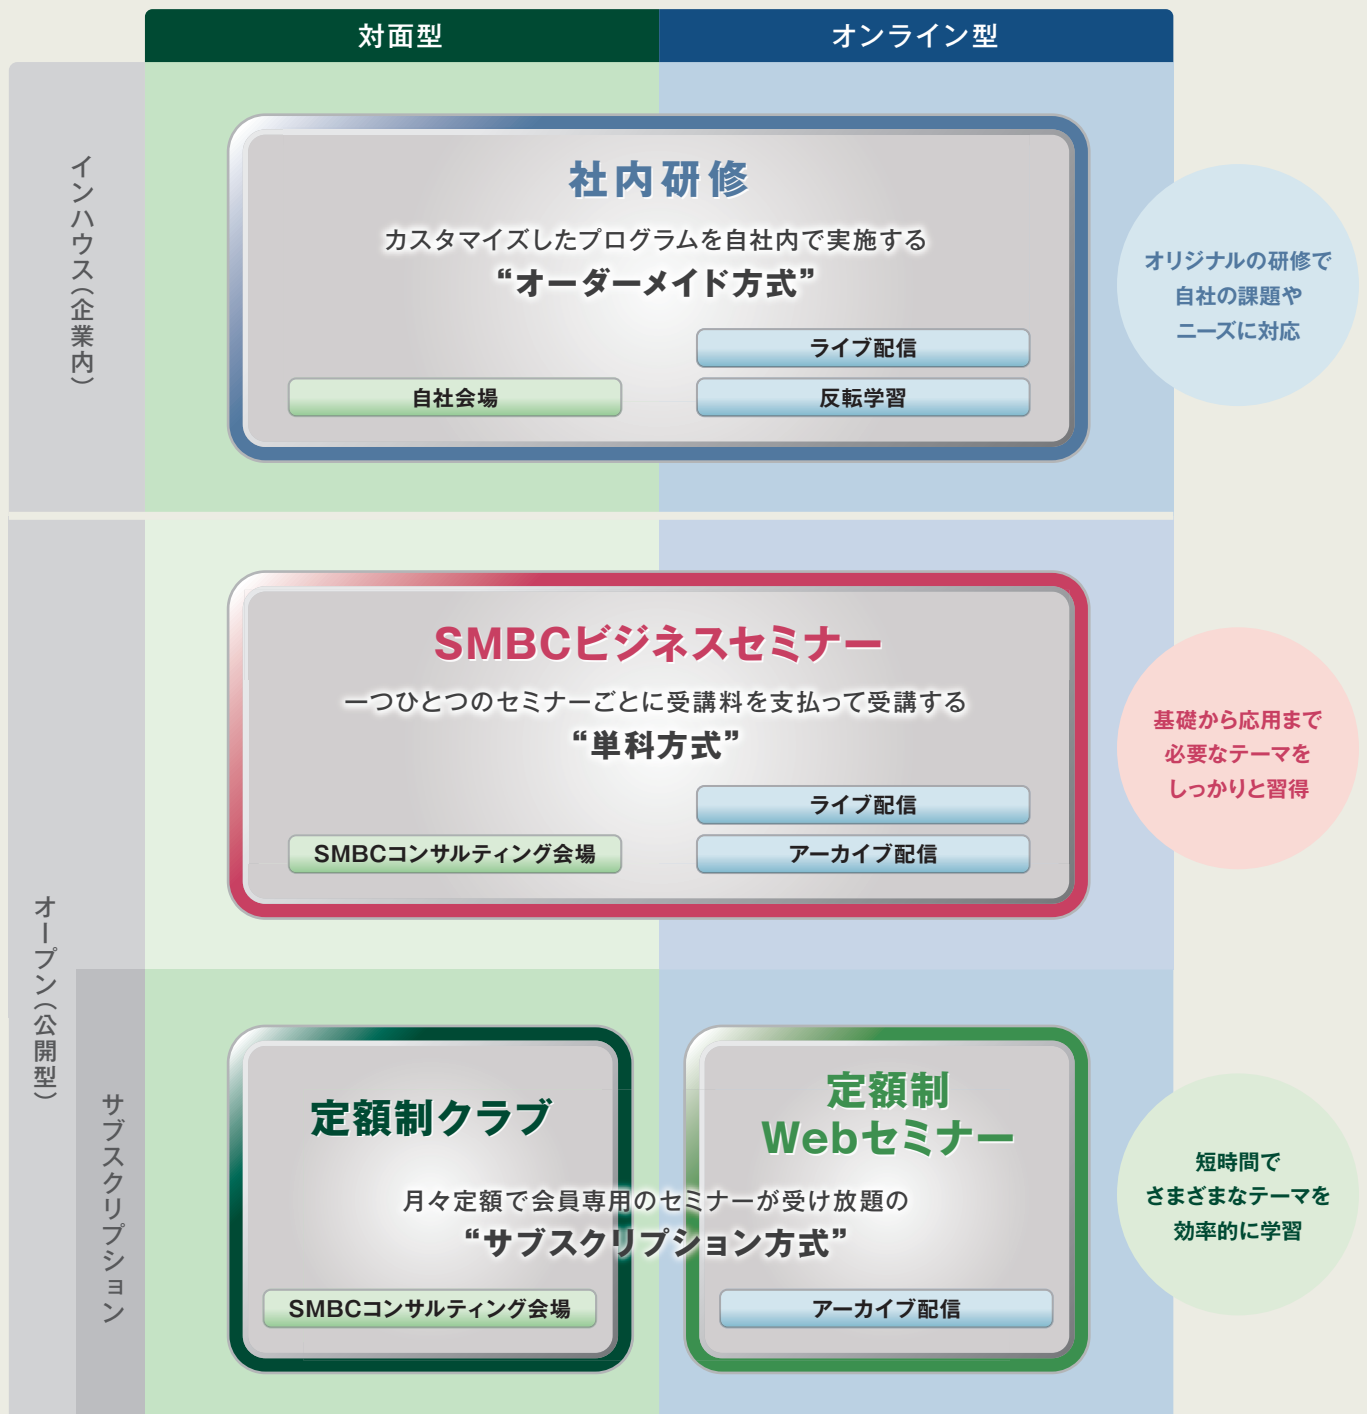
対面型

オンライン型

インハウス（企業内）

社内研修

カスタマイズしたプログラムを自社内で実施する

“オーダーメイド方式”

ライブ配信

自社会場

反転学習

オリジナルの研修で自社の課題やニーズに対応

オープン（公開型）

SMBCビジネスセミナー

一つひとつのセミナーごとに受講料を支払って受講する

“単科方式”

ライブ配信

SMBCコンサルティング会場

アーカイブ配信

基礎から応用まで必要なテーマをしっかりと習得

サブスクリプション

定額制クラブ

定額制 Webセミナー

月々定額で会員専用のセミナーが受け放題の

“サブスクリプション方式”

SMBCコンサルティング会場

アーカイブ配信

短時間でさまざまなテーマを効率的に学習